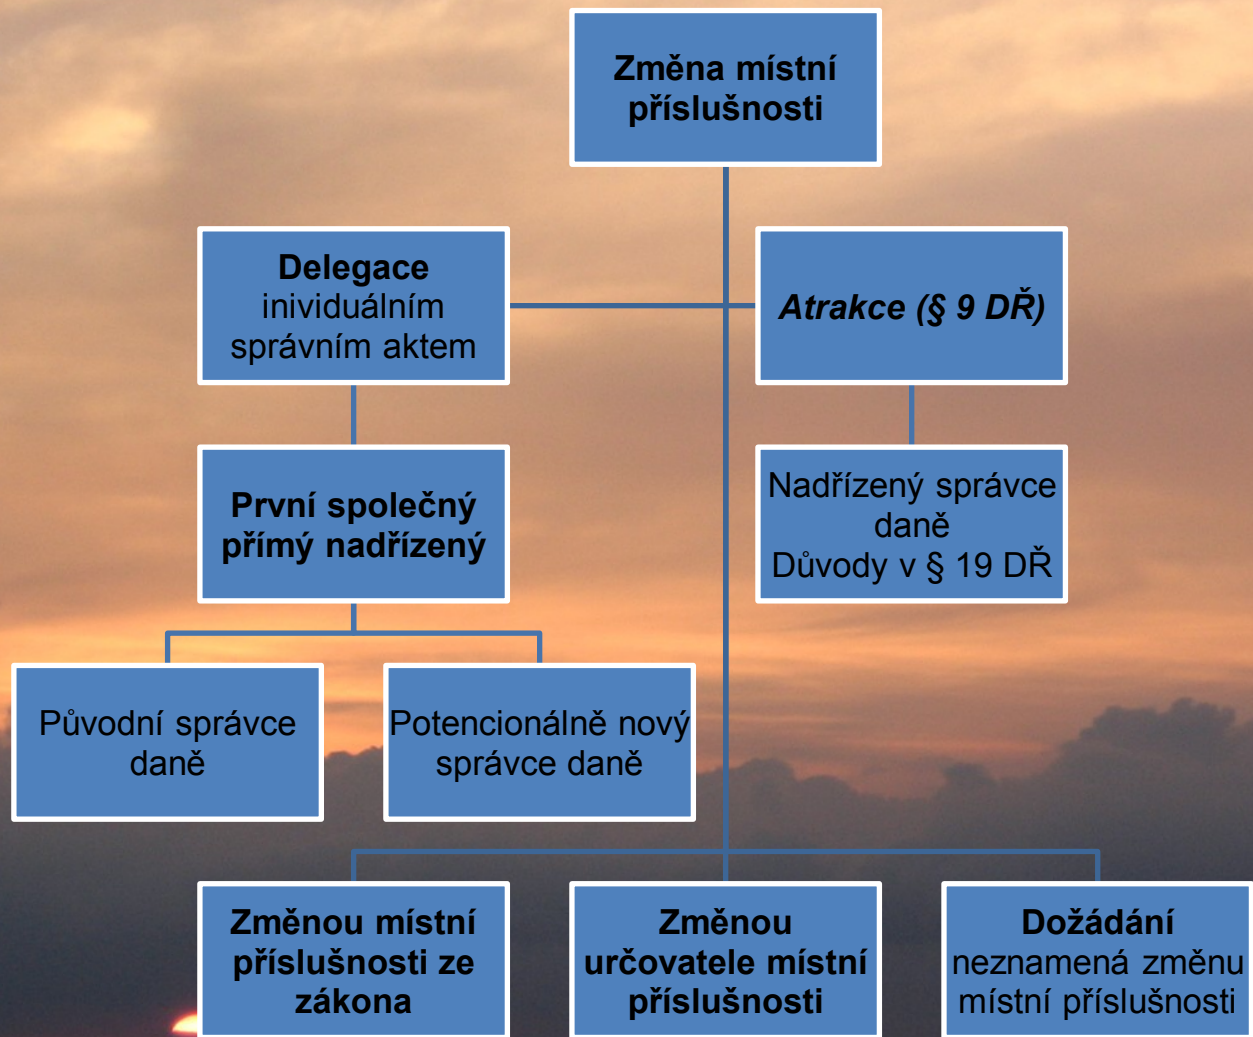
Změna místní příslušnosti

Delegace inividuálním správním aktem

Atrakce (§ 9 DŘ)

První společný přímý nadřízený

Nadřízený správce daně Důvody v § 19 DŘ

Původní správce daně

Potencionálně nový správce daně

Změnou místní příslušnosti ze zákona

Změnou určovatele místní příslušnosti

Dožádání neznamená změnu místní příslušnosti